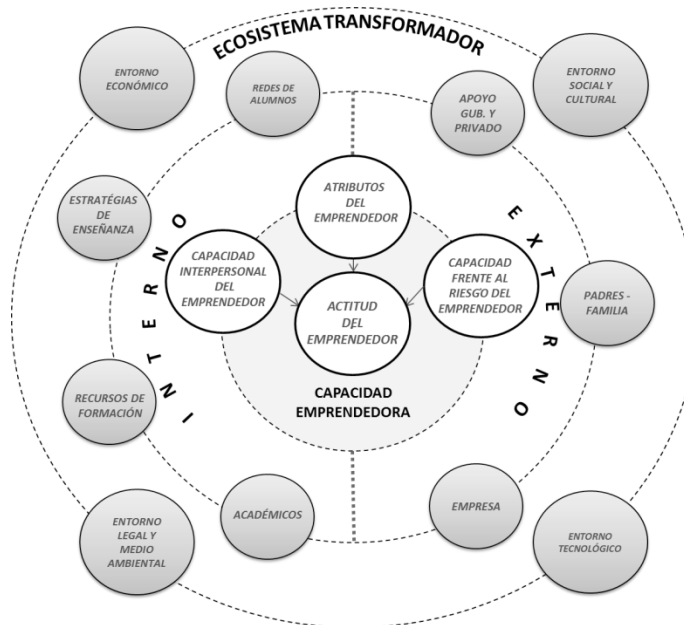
ECOSISTEMA TRANSFORMADOR

ENTORNO ECONÓMICO

REDES DE ALUMNOS

APOYO GUB. Y PRIVADO

ENTORNO SOCIAL Y CULTURAL

ESTRATÉGIAS DE ENSEÑANZA

ATRIBUTOS DEL EMPRENDEDOR

E X T E R N O

I N T E R N O

CAPACIDAD INTERPERSONAL DEL EMPRENDEDOR

ACTITUD DEL EMPRENDEDOR

CAPACIDAD FRENTE AL RIESGO DEL EMPRENDEDOR

PADRES - FAMILIA

RECURSOS DE FORMACIÓN

CAPACIDAD EMPRENDEDORA

ACADÉMICOS

EMPRESA

ENTORNO LEGAL Y MEDIO AMBIENTAL

ENTORNO TECNOLÓGICO